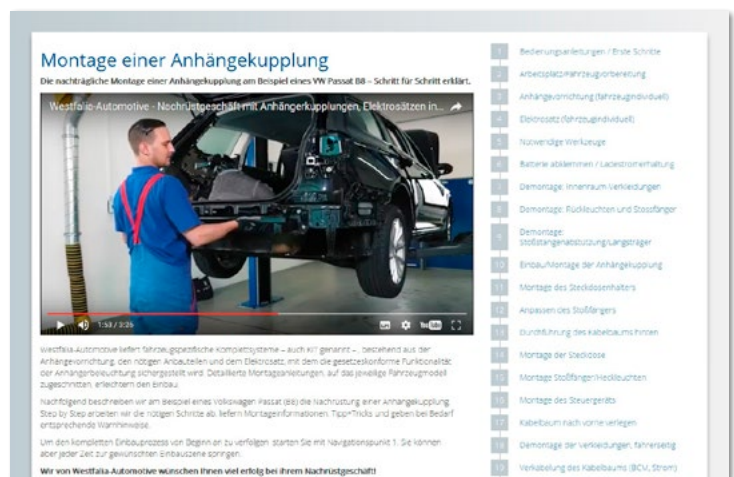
Montage einer Anhängekupplung

Die nachträgliche Montage einer Anhängekupplung am Beispiel eines VW Passat B8 – Schritt für Schritt erklärt.

Westfalia-Automotive - Nachrüstgeschäft mit Anhängerkupplungen, Elektrosätzen in...

1:59 / 3:26

Westfalia-Automotive liefert fahrzeugspezifische Komplettsysteme – auch Kit genannt –, bestehend aus der Anhängevorrichtung, den nötigen Anbauteilen und dem Elektrosatz, mit dem die gesetzeskonforme Funktionalität der Anhängerbeleuchtung sichergestellt wird. Detaillierte Montageanleitungen, auf das jeweilige Fahrzeugmodell zugeschnitten, erleichtern den Einbau.

Nachfolgend beschreiben wir am Beispiel eines Volkswagen Passat (B8) die Nachrüstung einer Anhängekupplung Step by Step arbeiten wir die nötigen Schritte ab, liefern Montageinformationen, Tipp+Tricks und geben bei Bedarf entsprechende Warnhinweise.

Um den kompletten Einbauprozess von Beginn an zu verfolgen, starten Sie mit Navigationspunkt 1. Sie können aber jeder Zeit zur gewünschten Einbauszene springen.

Wir von Westfalia-Automotive wünschen Ihnen viel erfolg bei ihrem Nachrüstgeschäft!

1 Bedienungsanleitungen / Erste Schritte
2 Arbeitsplatz/Fahrzeugvorbereitung
3 Anhängevorrichtung (fahrzeugindividuell)
4 Elektrosatz (fahrzeugindividuell)
5 Notwendige Werkzeuge
6 Batterie abklemmen / Ladestromerhaltung
7 Demontage: Innenraum Verkleidungen
8 Demontage: Rückleuchten und Stossfänger
9 Demontage: Stoßstangenabstützung/Längsträger
10 Einbau/Montage der Anhängekupplung
11 Montage des Steckdosenhalters
12 Anpassen des Stoßfängers
13 Durchführung des Kabelbaums hinten
14 Montage der Steckdose
15 Montage Stoßfänger/Heckleuchten
16 Montage des Steuergeräts
17 Kabelbaum nach vorne verlegen
18 Demontage der Verkleidungen, Fahrerseite
19 Verkabelung des Kabelbaums (BCV, Strom)